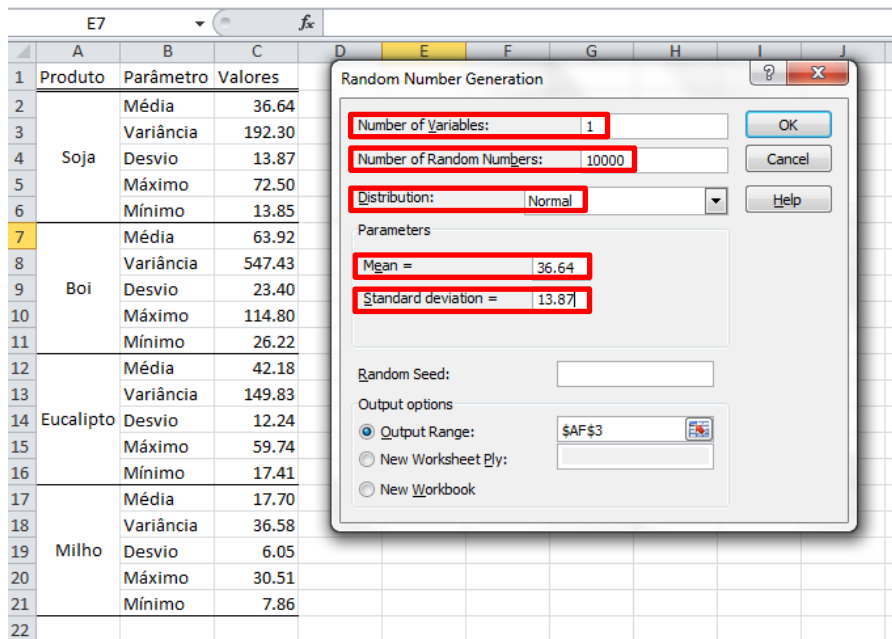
E7 $f_x$

|  | A | B | C | D | E | F | G | H | I | J |
|---|---|---|---|---|---|---|---|---|---|---|
| 1 | Produto | Parâmetro | Valores | | | | | | | |
| 2 | Soja | Média | 36.64 | | | | | | | |
| 3 | | Variância | 192.30 | | | | | | | |
| 4 | | Desvio | 13.87 | | | | | | | |
| 5 | | Máximo | 72.50 | | | | | | | |
| 6 | | Mínimo | 13.85 | | | | | | | |
| 7 | Boi | Média | 63.92 | | | | | | | |
| 8 | | Variância | 547.43 | | | | | | | |
| 9 | | Desvio | 23.40 | | | | | | | |
| 10 | | Máximo | 114.80 | | | | | | | |
| 11 | | Mínimo | 26.22 | | | | | | | |
| 12 | Eucalipto | Média | 42.18 | | | | | | | |
| 13 | | Variância | 149.83 | | | | | | | |
| 14 | | Desvio | 12.24 | | | | | | | |
| 15 | | Máximo | 59.74 | | | | | | | |
| 16 | | Mínimo | 17.41 | | | | | | | |
| 17 | Milho | Média | 17.70 | | | | | | | |
| 18 | | Variância | 36.58 | | | | | | | |
| 19 | | Desvio | 6.05 | | | | | | | |
| 20 | | Máximo | 30.51 | | | | | | | |
| 21 | | Mínimo | 7.86 | | | | | | | |
| 22 | | | | | | | | | | |

Random Number Generation

? X

Number of Variables: 1
Number of Random Numbers: 10000
Distribution: Normal
Parameters
Mean = 36.64
Standard deviation = 13.87
Random Seed:
Output options
Output Range: $AF$3
New Worksheet Ply:
New Workbook

OK
Cancel
Help